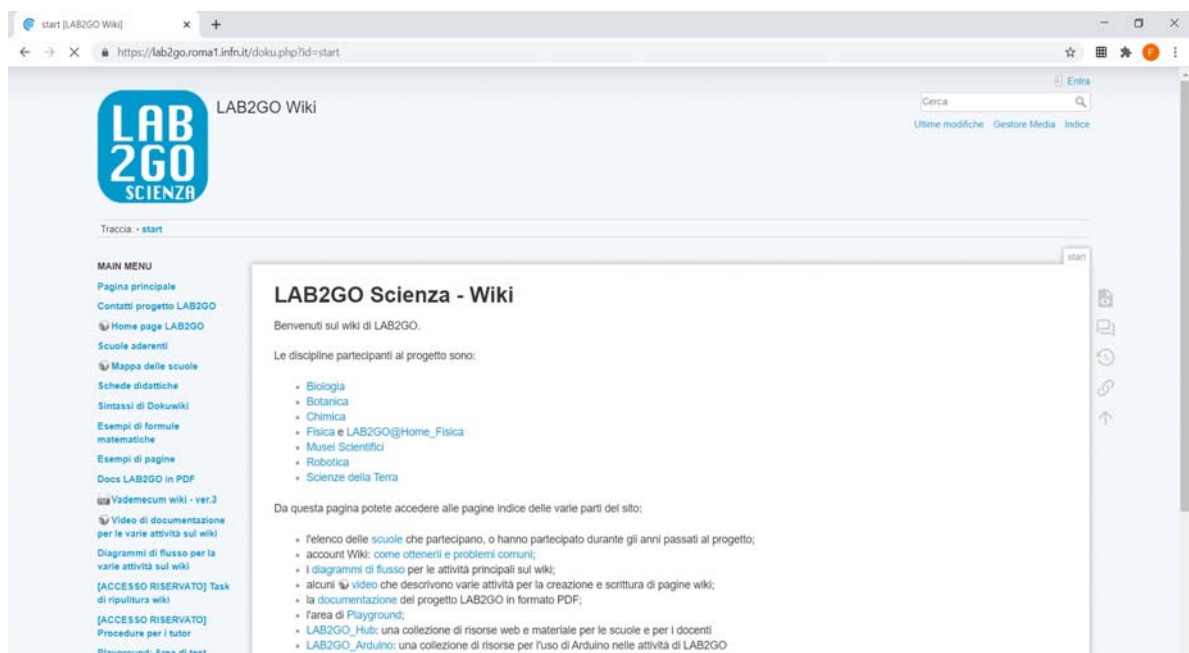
start [LAB2GO Wiki]

https://lab2go.roma1.infn.it/doku.php?id=start

Entra

LAB 2GO SCIENZA

LAB2GO Wiki

Cerca

Ultime modifiche Gestore Media Indice

Traccia: • start

start

MAIN MENU

Pagina principale

Contatti progetto LAB2GO

Home page LAB2GO

Scuole aderenti

Mappa delle scuole

Schede didattiche

Sintassi di Dokuwiki

Esempi di formule matematiche

Esempi di pagine

Docs LAB2GO in PDF

Vademecum wiki - ver.3

Video di documentazione per le varie attività sul wiki

Diagrammi di flusso per la varie attività sul wiki

[ACCESSO RISERVATO] Task di ripulitura wiki

[ACCESSO RISERVATO] Procedure per i tutor

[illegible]

LAB2GO Scienza - Wiki

Benvenuti sul wiki di LAB2GO.

Le discipline partecipanti al progetto sono:

- Biologia
- Botanica
- Chimica
- Fisica e LAB2GO@Home_Fisica
- Musei Scientifici
- Robotica
- Scienze della Terra

Da questa pagina potete accedere alle pagine indice delle varie parti del sito:

- l'elenco delle scuole che partecipano, o hanno partecipato durante gli anni passati al progetto;
- account Wiki: come ottenerli e problemi comuni;
- i diagrammi di flusso per le attività principali sul wiki;
- alcuni video che descrivono varie attività per la creazione e scrittura di pagine wiki;
- la documentazione del progetto LAB2GO in formato PDF;
- l'area di Playground;
- LAB2GO_Hub: una collezione di risorse web e materiale per le scuole e per i docenti
- LAB2GO_Arduino: una collezione di risorse per l'uso di Arduino nelle attività di LAB2GO